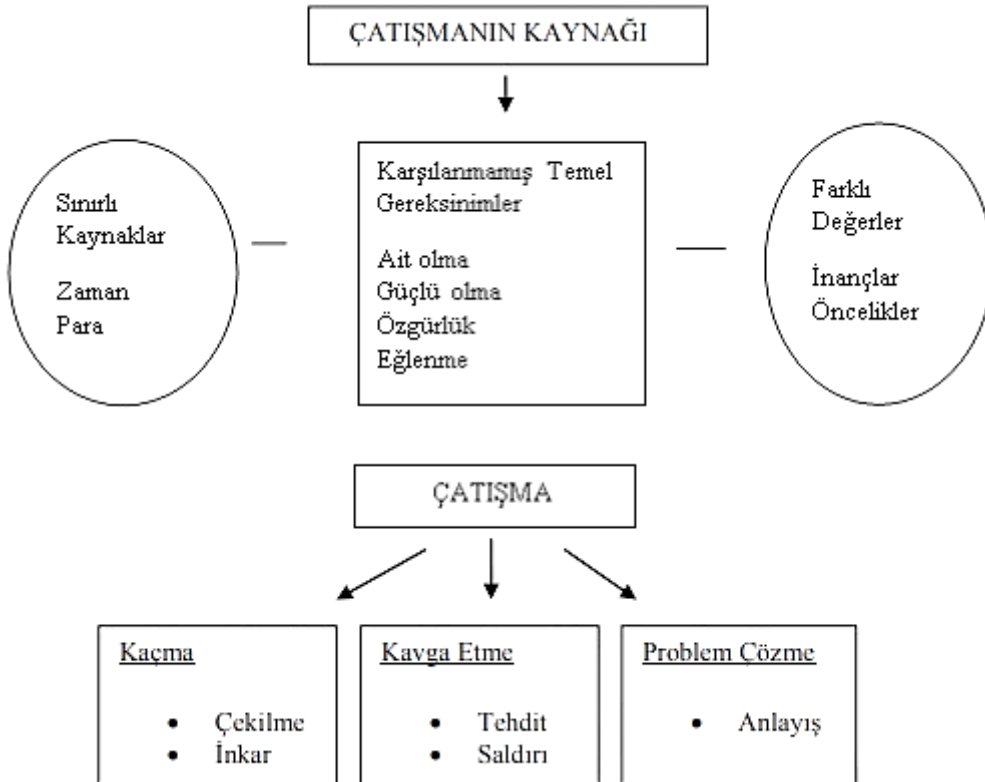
ÇATIŞMANIN KAYNAĞI

Sınırlı Kaynaklar

Zaman
Para

Karşılanmamış Temel Gereksinimler

Ait olma
Güçlü olma
Özgürlük
Eğlenme

Farklı Değerler

İnançlar
Öncelikler

ÇATIŞMA

Kaçma

- Çekilme
- İnkar

Kavga Etme

- Tehdit
- Saldırı

Problem Çözme

- Anlayış